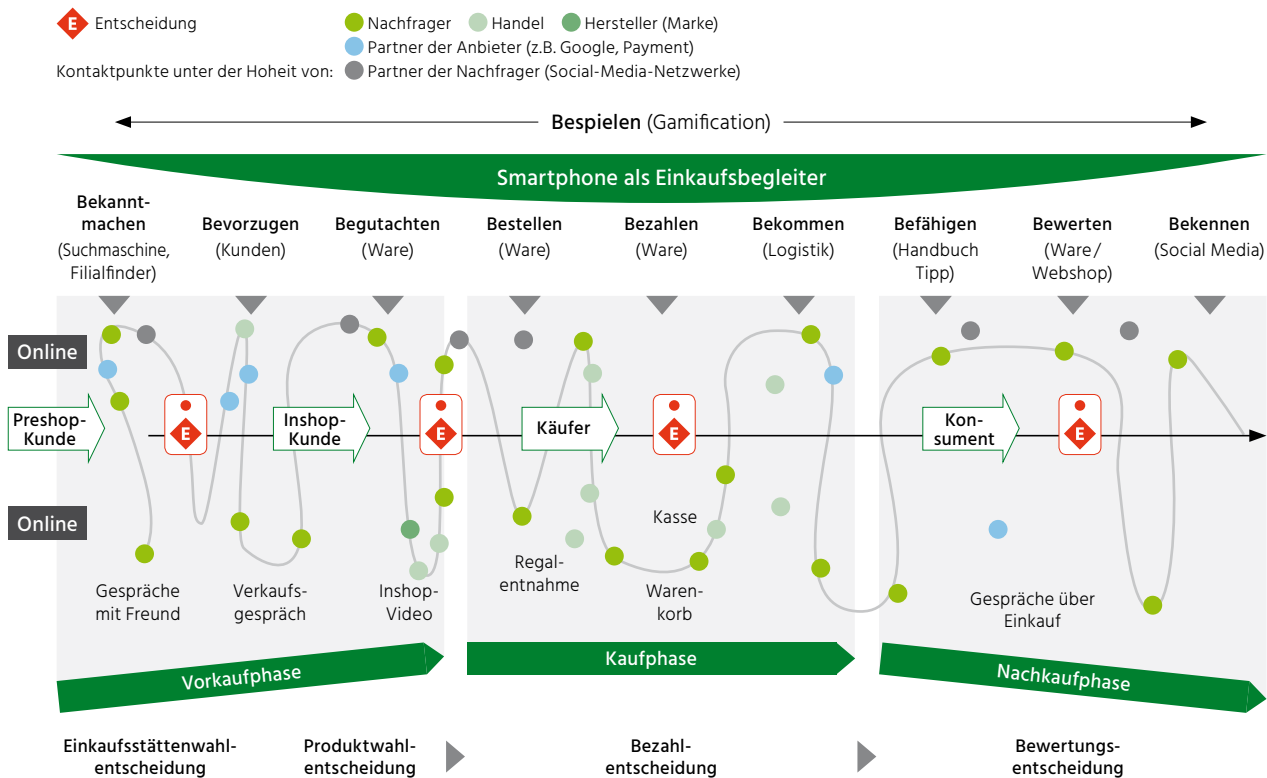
E Entscheidung

Kontaktpunkte unter der Hoheit von: Nachfrager, Handel, Hersteller (Marke), Partner der Anbieter (z.B. Google, Payment), Partner der Nachfrager (Social-Media-Netzwerke)

Bespielen (Gamification)

Smartphone als Einkaufsbegleiter

Bekanntmachen (Suchmaschine, Filialfinder)

Bevorzugen (Kunden)

Begutachten (Ware)

Bestellen (Ware)

Bezahlen (Ware)

Bekommen (Logistik)

Befähigen (Handbuch Tipp)

Bewerten (Ware / Webshop)

Bekennen (Social Media)

Online

Preshop-Kunde

E

Inshop-Kunde

E

Käufer

E

Konsument

E

Online

Gespräche mit Freund

Verkaufsgespräch

Inshop-Video

Regalentnahme

Kasse

Warenkorb

Gespräche über Einkauf

Vorkaufphase

Kaufphase

Nachkaufphase

Einkaufsstättenwahlentscheidung

Produktwahlentscheidung

Bezahlentscheidung

Bewertungsentscheidung